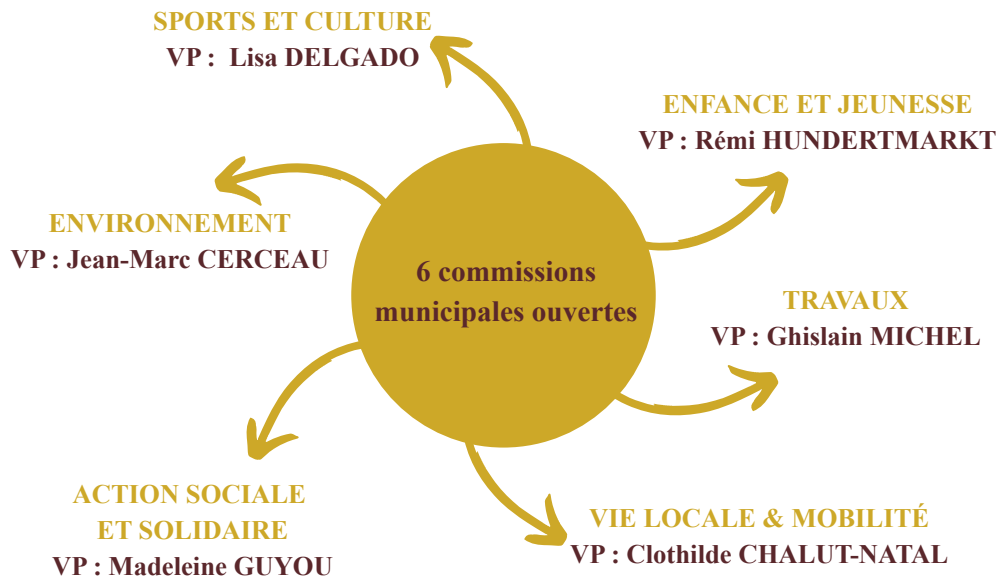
6 commissions municipales ouvertes

SPORTS ET CULTURE
VP : Lisa DELGADO

ENFANCE ET JEUNESSE
VP : Rémi HUNDERTMARKT

ENVIRONNEMENT
VP : Jean-Marc CERCEAU

TRAVAUX
VP : Ghislain MICHEL

ACTION SOCIALE ET SOLIDAIRE
VP : Madeleine GUYOU

VIE LOCALE & MOBILITÉ
VP : Clothilde CHALUT-NATAL